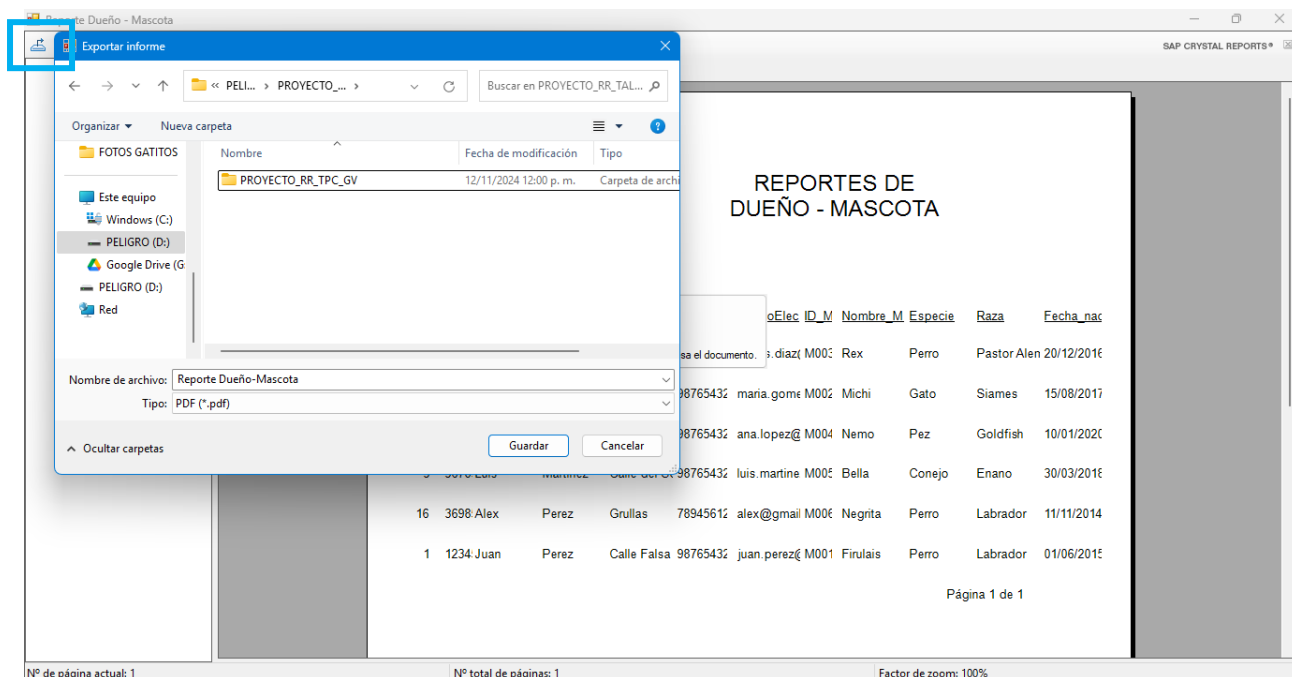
Reporte Dueño - Mascota

SAP CRYSTAL REPORTS®

Exportar informe

« PELI... › PROYECTO_... ›

Buscar en PROYECTO_RR_TAL...

Organizar ▾ Nueva carpeta

FOTOS GATITOS

Este equipo

Windows (C:)

PELIGRO (D:)

Google Drive (G

PELIGRO (D:)

Red

| Nombre | Fecha de modificación | Tipo |
|---|---|---|
| PROYECTO_RR_TPC_GV | 12/11/2024 12:00 p. m. | Carpeta de archi |

Nombre de archivo: Reporte Dueño-Mascota

Tipo: PDF (*.pdf)

Ocultar carpetas

Guardar Cancelar

REPORTES DE DUEÑO - MASCOTA

sa el documento.

| | | | | | oElec | ID_M | Nombre_M | Especie | Raza | Fecha_nac |
|---|---|---|---|---|---|---|---|---|---|---|
| | | | | | s.diaz( | M003 | Rex | Perro | Pastor Alen | 20/12/2016 |
| | | | | 98765432 | maria.gome | M002 | Michi | Gato | Siames | 15/08/2017 |
| | | | | 98765432 | ana.lopez@ | M004 | Nemo | Pez | Goldfish | 10/01/2020 |
| 5 | 5678 | Luis | Martinez | Calle del S | 98765432 | luis.martine | M005 | Bella | Conejo | Enano | 30/03/2018 |
| 16 | 3698 | Alex | Perez | Grullas | 78945612 | alex@gmail | M006 | Negrita | Perro | Labrador | 11/11/2014 |
| 1 | 1234 | Juan | Perez | Calle Falsa | 98765432 | juan.perez@ | M001 | Firulais | Perro | Labrador | 01/06/2015 |

Página 1 de 1

Nº de página actual: 1

Nº total de páginas: 1

Factor de zoom: 100%